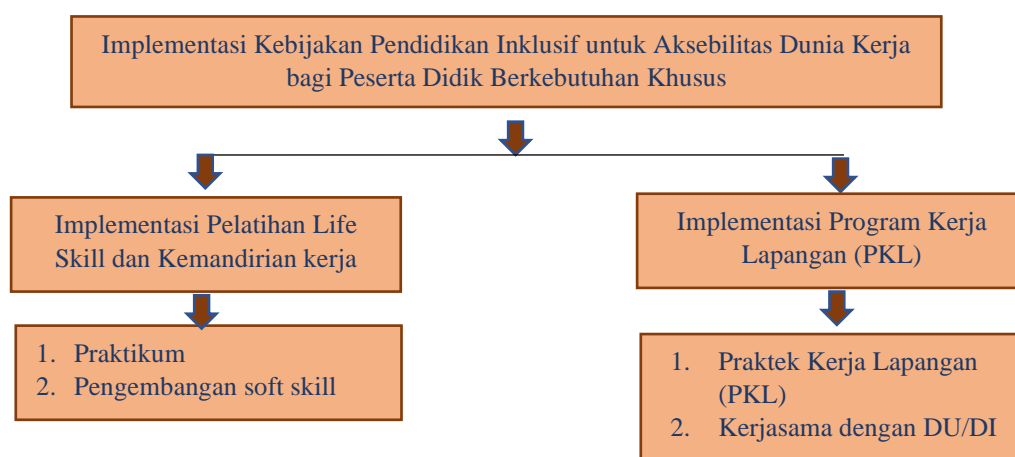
Implementasi Kebijakan Pendidikan Inklusif untuk Aksebilitas Dunia Kerja bagi Peserta Didik Berkebutuhan Khusus

Implementasi Pelatihan Life Skill dan Kemandirian kerja

1. Praktikum
2. Pengembangan soft skill

Implementasi Program Kerja Lapangan (PKL)

1. Praktek Kerja Lapangan (PKL)
2. Kerjasama dengan DU/DI